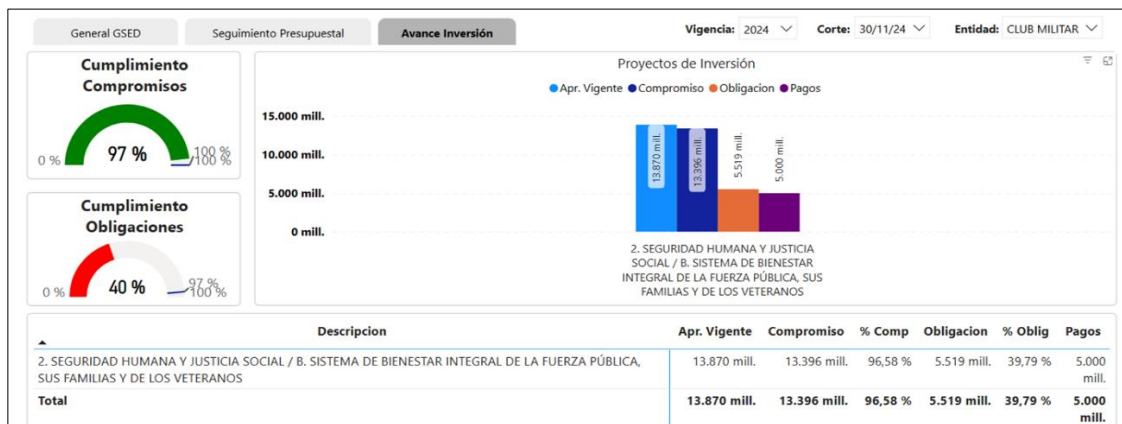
General GSED
Seguimiento Presupuestal
Avance Inversión

Vigencia: 2024
Corte: 30/11/24
Entidad: CLUB MILITAR

Cumplimiento Compromisos
0 %
97 %
100 %
100 %

Cumplimiento Obligaciones
0 %
40 %
97 %
100 %

Proyectos de Inversión
Apr. Vigente
Compromiso
Obligacion
Pagos

15.000 mill.
10.000 mill.
5.000 mill.
0 mill.

13.870 mill.
13.396 mill.
5.519 mill.
5.000 mill.

2. SEGURIDAD HUMANA Y JUSTICIA SOCIAL / B. SISTEMA DE BIENESTAR INTEGRAL DE LA FUERZA PÚBLICA, SUS FAMILIAS Y DE LOS VETERANOS

| Descripcion | Apr. Vigente | Compromiso | % Comp | Obligacion | % Oblig | Pagos |
|---|---|---|---|---|---|---|
| 2. SEGURIDAD HUMANA Y JUSTICIA SOCIAL / B. SISTEMA DE BIENESTAR INTEGRAL DE LA FUERZA PÚBLICA, SUS FAMILIAS Y DE LOS VETERANOS | 13.870 mill. | 13.396 mill. | 96,58 % | 5.519 mill. | 39,79 % | 5.000 mill. |
| Total | 13.870 mill. | 13.396 mill. | 96,58 % | 5.519 mill. | 39,79 % | 5.000 mill. |